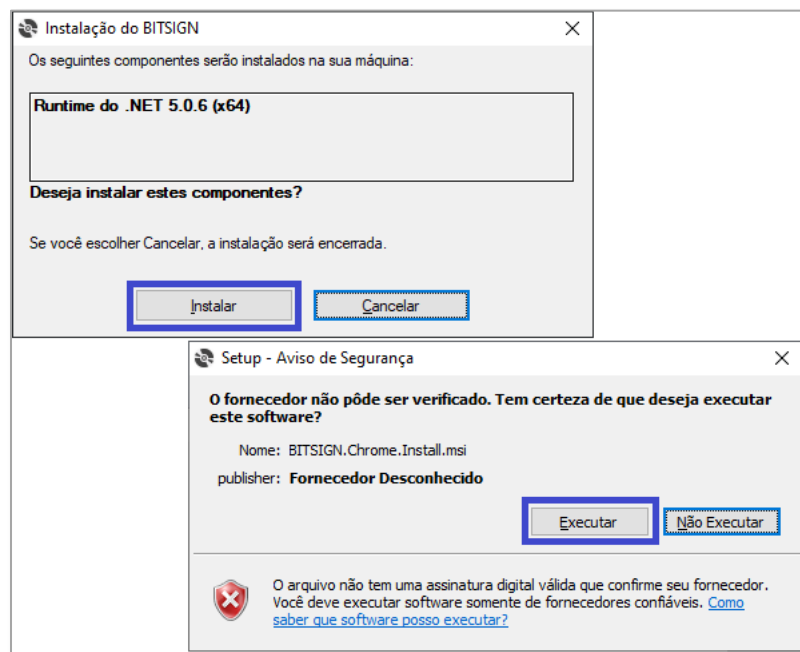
Instalação do BITSIGN

Os seguintes componentes serão instalados na sua máquina:

Runtime do .NET 5.0.6 (x64)

Deseja instalar estes componentes?

Se você escolher Cancelar, a instalação será encerrada.

Instalar

Cancelar

Setup - Aviso de Segurança

O fornecedor não pôde ser verificado. Tem certeza de que deseja executar este software?

Nome: BITSIGN.Chrome.Install.msi

publisher: Fornecedor Desconhecido

Executar

Não Executar

O arquivo não tem uma assinatura digital válida que confirme seu fornecedor. Você deve executar software somente de fornecedores confiáveis. Como saber que software posso executar?